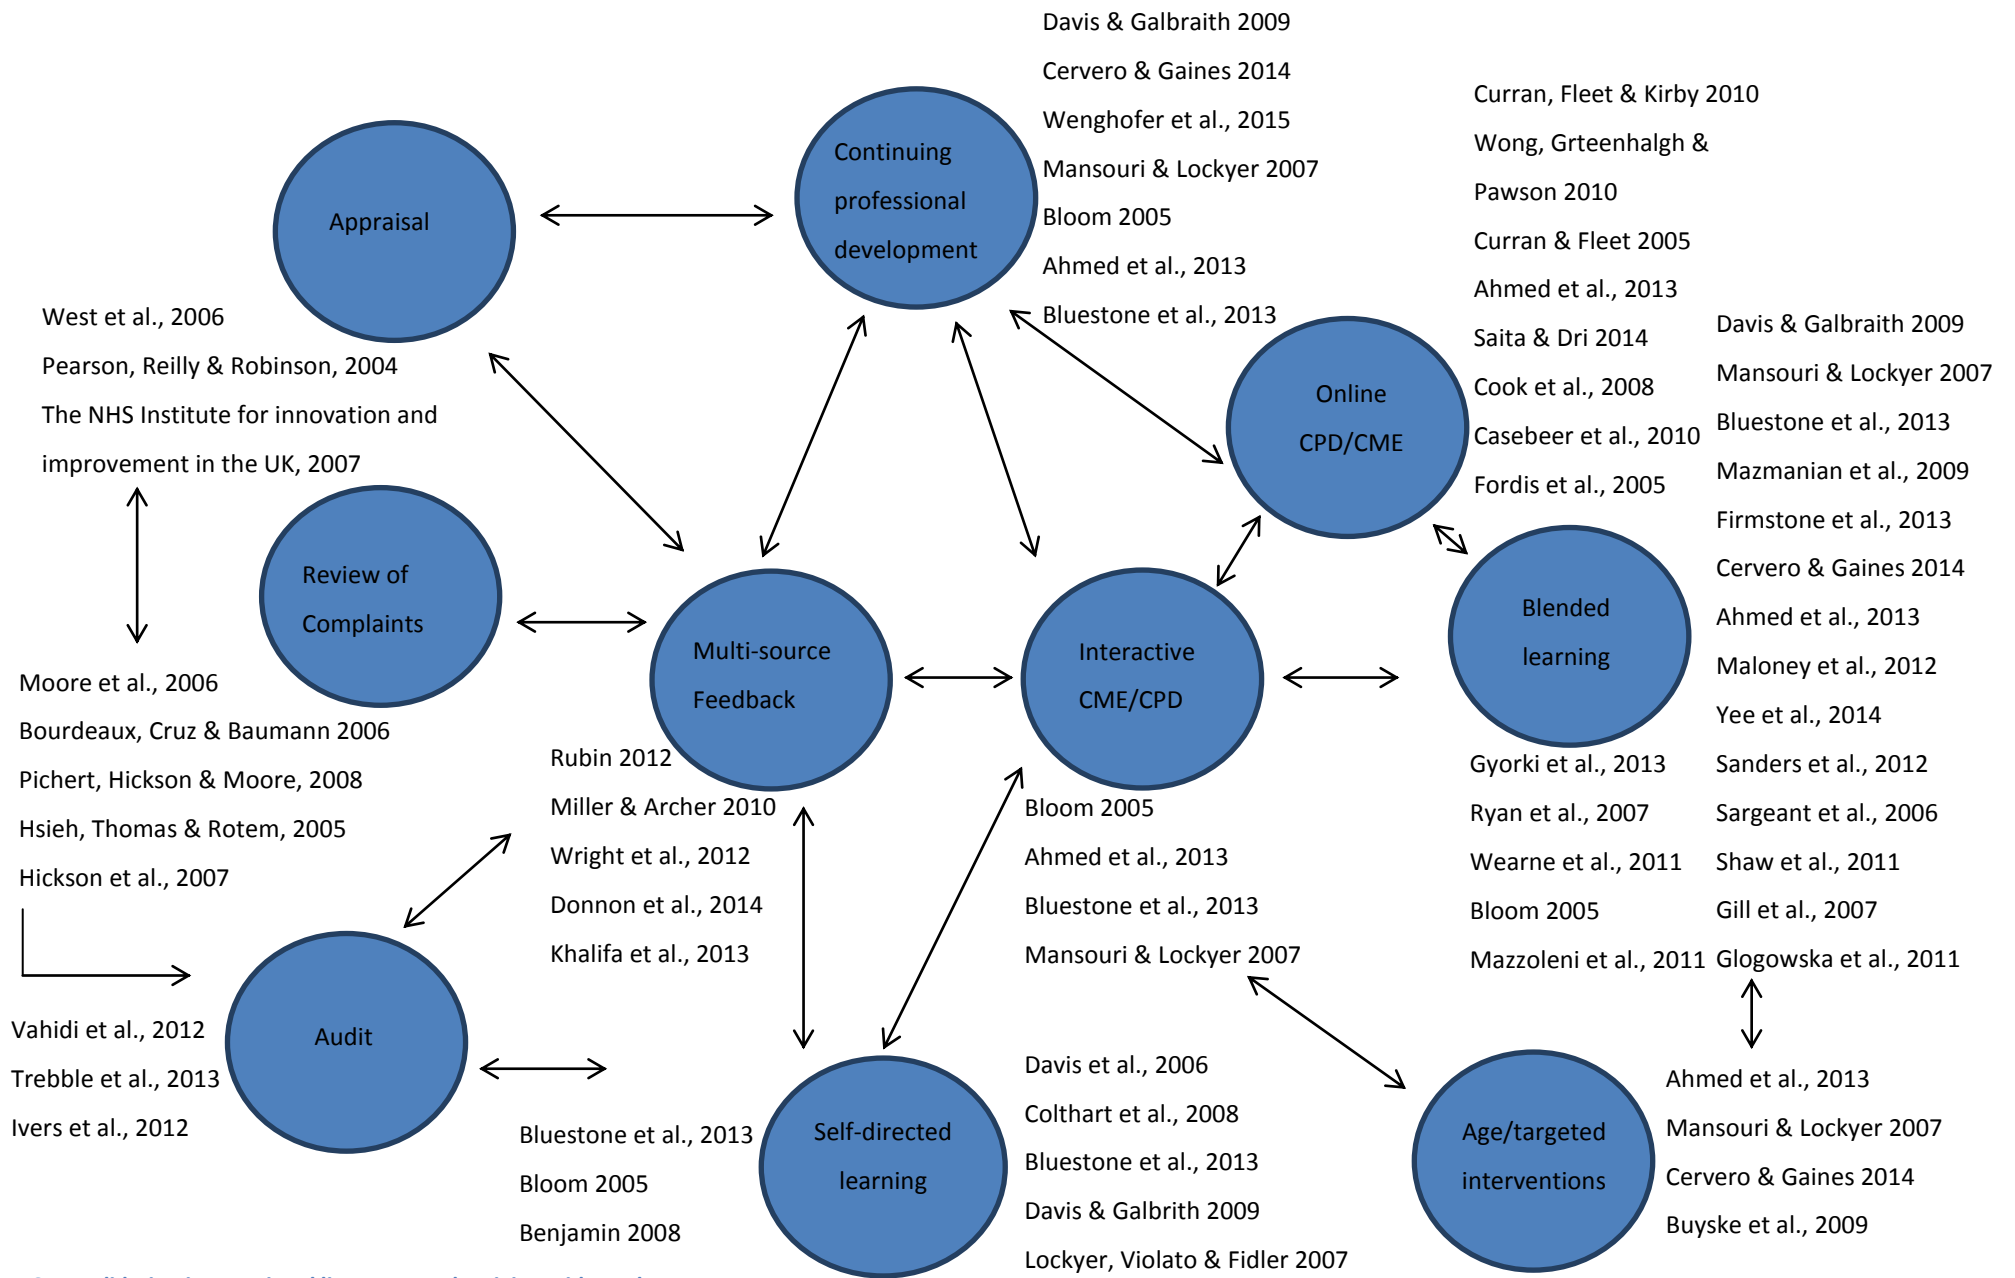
Davis & Galbraith 2009
Cervero & Gaines 2014
Wenghofer et al., 2015
Mansouri & Lockyer 2007
Bloom 2005
Ahmed et al., 2013
Bluestone et al., 2013

Continuing professional development

Appraisal

Curran, Fleet & Kirby 2010
Wong, Grteenhalgh & Pawson 2010
Curran & Fleet 2005
Ahmed et al., 2013
Saita & Dri 2014
Cook et al., 2008
Casebeer et al., 2010
Fordis et al., 2005

Davis & Galbraith 2009
Mansouri & Lockyer 2007
Bluestone et al., 2013
Mazmanian et al., 2009
Firmstone et al., 2013
Cervero & Gaines 2014
Ahmed et al., 2013
Maloney et al., 2012
Yee et al., 2014
Sanders et al., 2012
Sargeant et al., 2006
Shaw et al., 2011
Gill et al., 2007
Glogowska et al., 2011

West et al., 2006
Pearson, Reilly & Robinson, 2004
The NHS Institute for innovation and improvement in the UK, 2007

Online CPD/CME

Review of Complaints

Multi-source Feedback

Interactive CME/CPD

Blended learning

Moore et al., 2006
Bourdeaux, Cruz & Baumann 2006
Pichert, Hickson & Moore, 2008
Hsieh, Thomas & Rotem, 2005
Hickson et al., 2007

Rubin 2012
Miller & Archer 2010
Wright et al., 2012
Donnon et al., 2014
Khalifa et al., 2013

Bloom 2005
Ahmed et al., 2013
Bluestone et al., 2013
Mansouri & Lockyer 2007

Gyorki et al., 2013
Ryan et al., 2007
Wearne et al., 2011
Bloom 2005
Mazzoleni et al., 2011

Audit

Vahidi et al., 2012
Trebble et al., 2013
Ivers et al., 2012

Bluestone et al., 2013
Bloom 2005
Benjamin 2008

Self-directed learning

Davis et al., 2006
Colthart et al., 2008
Bluestone et al., 2013
Davis & Galbrith 2009
Lockyer, Violato & Fidler 2007

Age/targeted interventions

Ahmed et al., 2013
Mansouri & Lockyer 2007
Cervero & Gaines 2014
Buyske et al., 2009